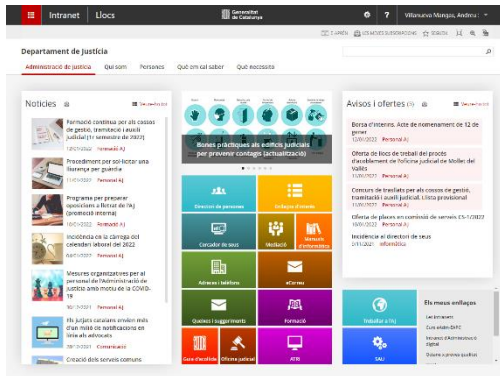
Intranet | Llocs

Generalitat de Catalunya

? Villanueva Mongas, Andreu

L'AMÈN | ELS MEUS SUBSCRIPCIONS | SEGUIR

Departament de Justícia

Administració de Justícia | Qui som | Persones | Què cal saber | Què necessito

Notícies | Veure-les totes

Formació contínua per als cossos de gestió, tramitació i auxili judicial (1r semestre de 2022)
12/01/2022 Personal AJ

Procediment per sol·licitar una llicència per guàrdia
11/01/2022 Personal AJ

Programa per preparar oposicions a forner de l'AJ (promoció interna)
10/01/2022 Personal AJ

Incidència en la càrrega del calendari laboral del 2022
05/01/2022 Personal AJ

Mesures organitzatives per al personal de l'Administració de Justícia amb motiu de la COVID-19
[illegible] Personal AJ

Els jutjats catalans envien més d'un milió de notificacions en línia als advocats
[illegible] Comunicació

Català dels serveis comuns

Bones pràctiques als edificis judicials per prevenir contagis (actualització)

Directori de persones | Índex d'enllaços

Cercador de seus | Mediació | Manuals d'informàtica

Adreces i telèfons | eCorreu

Queixes i suggeriments | Formació | Treballar a l'AJ

Guia d'ocultació | Oficina judicial | ATRI | SAU

Avisos i ofertes | Veure-les totes

Borsa d'interins. Acte de nomenament de 12 de gener
12/01/2022 Personal AJ

Oferta de llocs de treball del procés d'acoblament de l'oficina judicial de Mollet del Vallès
11/01/2022 Personal AJ

Concurs de trasllats per als cossos de gestió, tramitació i auxili judicial. Llista provisional
11/01/2022 Personal AJ

Oferta de places en comissió de serveis CS-1/2022
10/01/2022 Personal AJ

Incidència al directori de seus
07/01/2022 Informàtica

Els meus enllaços

Les Intranet
Curs eXam EAPC
Intranet d'Administració digital
Oficina jurídica digital